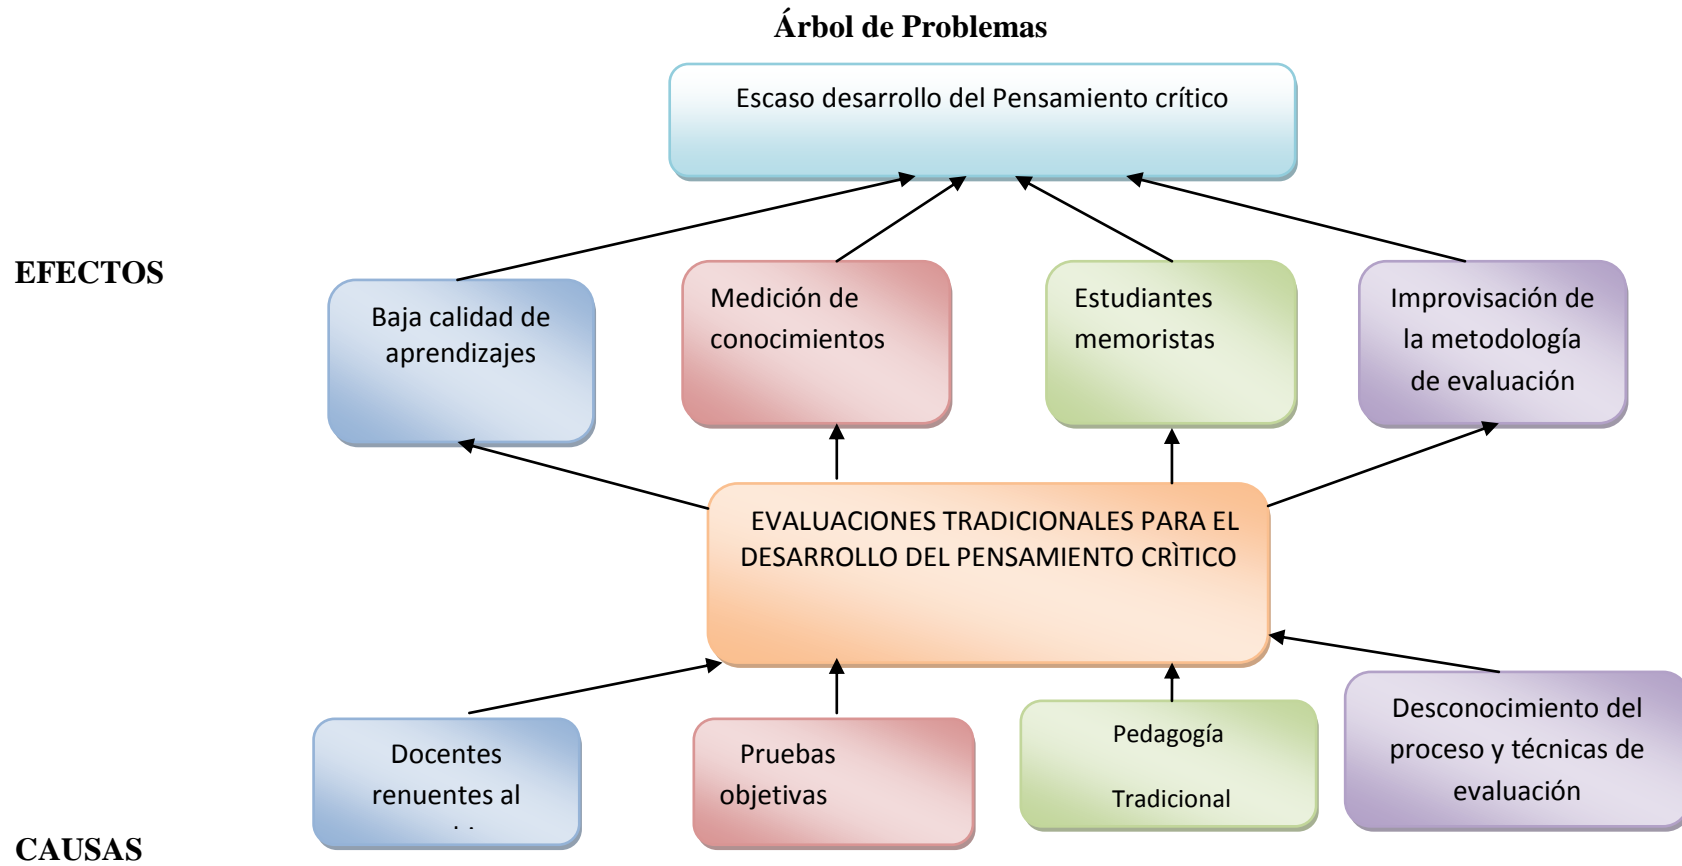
Árbol de Problemas

Escaso desarrollo del Pensamiento crítico

EFECTOS

Baja calidad de aprendizajes

Medición de conocimientos

Estudiantes memoristas

Improvisación de la metodología de evaluación

EVALUACIONES TRADICIONALES PARA EL DESARROLLO DEL PENSAMIENTO CRÌTICO

Docentes renuentes al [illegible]

Pruebas objetivas

Pedagogía Tradicional

Desconocimiento del proceso y técnicas de evaluación

CAUSAS